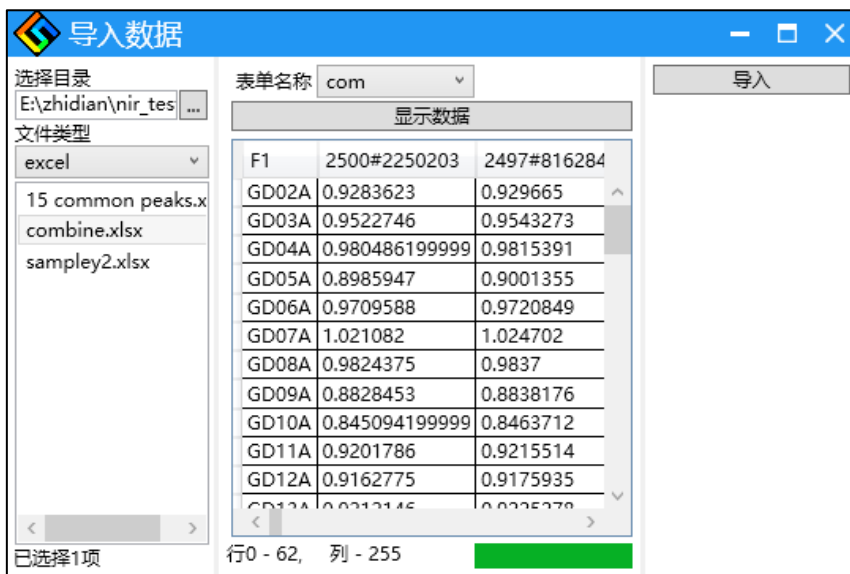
导入数据

选择目录
E:\zhidian\nir_tes ...
文件类型
excel
15 common peaks.x
combine.xlsx
sampley2.xlsx
已选择1项

表单名称 com
显示数据

| F1 | 2500#2250203 | 2497#816284 |
|---|---|---|
| GD02A | 0.9283623 | 0.929665 |
| GD03A | 0.9522746 | 0.9543273 |
| GD04A | 0.980486199999 | 0.9815391 |
| GD05A | 0.8985947 | 0.9001355 |
| GD06A | 0.9709588 | 0.9720849 |
| GD07A | 1.021082 | 1.024702 |
| GD08A | 0.9824375 | 0.9837 |
| GD09A | 0.8828453 | 0.8838176 |
| GD10A | 0.845094199999 | 0.8463712 |
| GD11A | 0.9201786 | 0.9215514 |
| GD12A | 0.9162775 | 0.9175935 |
| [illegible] | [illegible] | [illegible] |

行0 - 62, 列 - 255

导入